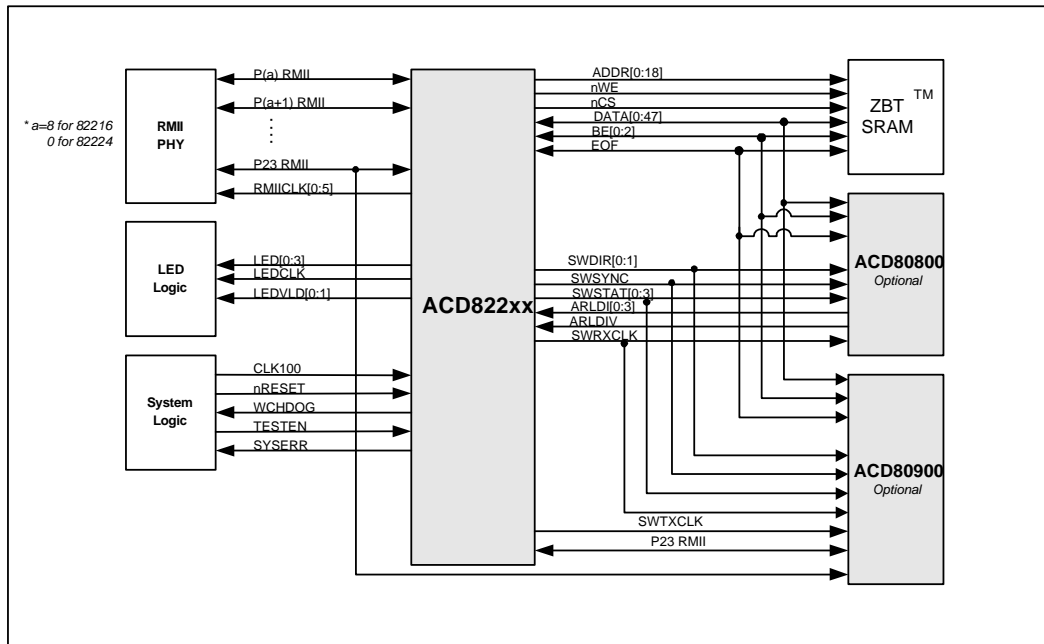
* a=8 for 82216
0 for 82224

RMII PHY

P(a) RMII
P(a+1) RMII
⋮
P23 RMII
RMIICLK[0:5]

LED Logic

LED[0:3]
LEDCLK
LEDVLD[0:1]

System Logic

CLK100
nRESET
WCHDOG
TESTEN
SYSERR

ACD822xx

ADDR[0:18]
nWE
nCS
DATA[0:47]
BE[0:2]
EOF

ZBT TM SRAM

SWDIR[0:1]
SWSYNC
SWSTAT[0:3]
ARLDI[0:3]
ARLDIV
SWRXCLK

ACD80800
Optional

ACD80900
Optional

SWTXCLK
P23 RMII